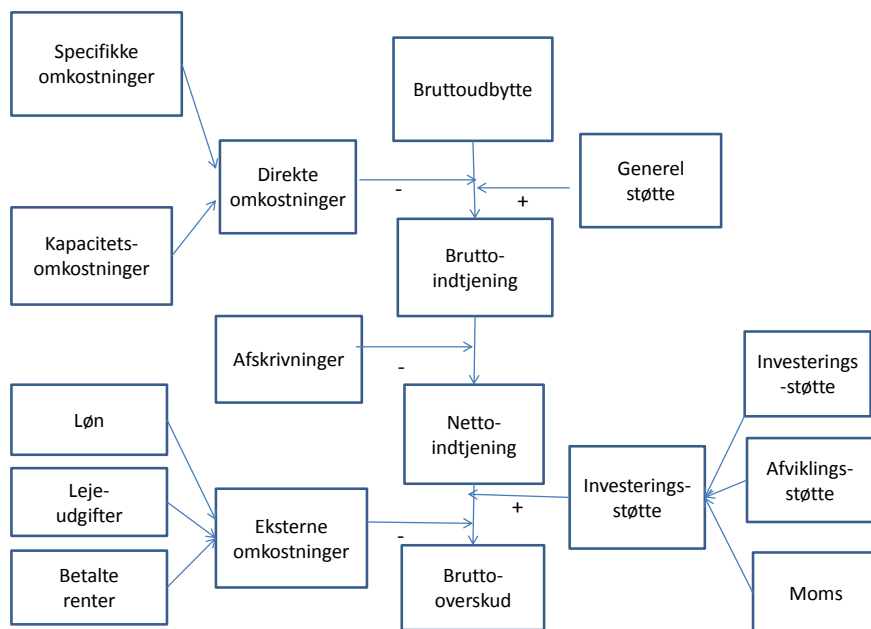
Specifikke omkostninger

Kapacitets-omkostninger

Direkte omkostninger

Bruttoudbytte

Generel støtte

-

+

Brutto-indtjening

Afskrivninger

-

Netto-indtjening

Løn

Leje-udgifter

Betalte renter

Eksterne omkostninger

-

Investerings-støtte

+

Investerings -støtte

Afviklings-støtte

Moms

Brutto-overskud